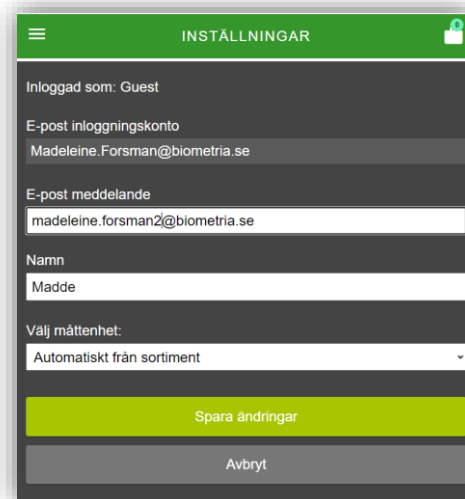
INSTÄLLNINGAR

0

Inloggad som: Guest

E-post inloggningskonto

Madeleine.Forsman@biometria.se

E-post meddelande

madeleine.forsman2@biometria.se

Namn

Madde

Välj måttenhet:

Automatiskt från sortiment

Spara ändringar

Avbryt